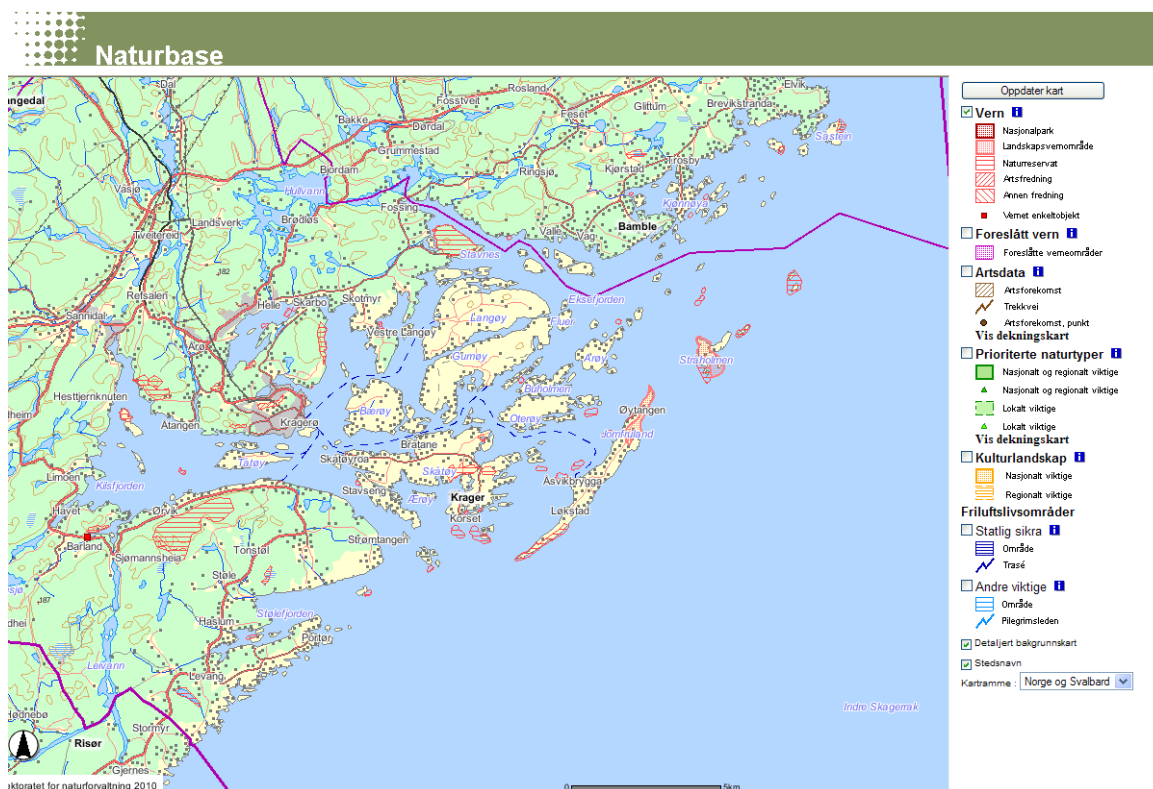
Naturbase

angedal
Rosland
Elvik
Fosstveit
Glittum
Breviksstranda
Bakke
Dørdal
Feset
Søstein
Grummestad
Trosby
Bjordam
Ringsjø
Kjørstad
Vasjø
Hullvann
Landsverk
Brødløs
Fossing
Kjønnøya
Tveitereid
Valle
Vad
Bamble
Stavnes
182
Refsalen
Helle
Skarbo
Skotmyr
Eksefjorden
Sannidal
Vestre Langøy
Langøy
Fluer
Arø
Gumøy
Arøy
Straholmen
Hesttjernknuten
Buholmen
Bærøy
Otterøy
Øytangen
Kragerø
Jomfruland
dheim
Atangen
Bråtane
Taføy
Skåtøyroa
Skåtøy
Limoen
Asvikbrygga
Kilsfjorden
Stavseng
Ærøy
Krager
Havet
Ørvik
Korset
Løkstad
Barland
Sjømannshei
Tonstøl
Strømtangen
Støle
Hasium
Stølefjorden
dheim
Portør
Leivann
Levang
Indre Skagerrak
gdenebø
Stormyr
Risør
Gjernes
ktoratet for naturforvaltning 2010
0
5km

Oppdater kart
Vern
Nasjonalpark
Landskapsvernområde
Naturreservat
Artsfredning
Annen fredning
Vernet enkeltobjekt
Foreslått vern
Foreslåtte verneområder
Artsdata
Artsforekomst
Trekkvei
Artsforekomst, punkt
Vis dekningskart
Prioriterte naturtyper
Nasjonalt og regionalt viktige
Nasjonalt og regionalt viktige
Lokalt viktige
Lokalt viktige
Vis dekningskart
Kulturlandskap
Nasjonalt viktige
Regionalt viktige
Friluftslivsområder
Statlig sikra
Område
Trasé
Andre viktige
Område
Pilegrimsleden
Detaljert bakgrunnskart
Stedsnavn
Kartramme : Norge og Svalbard